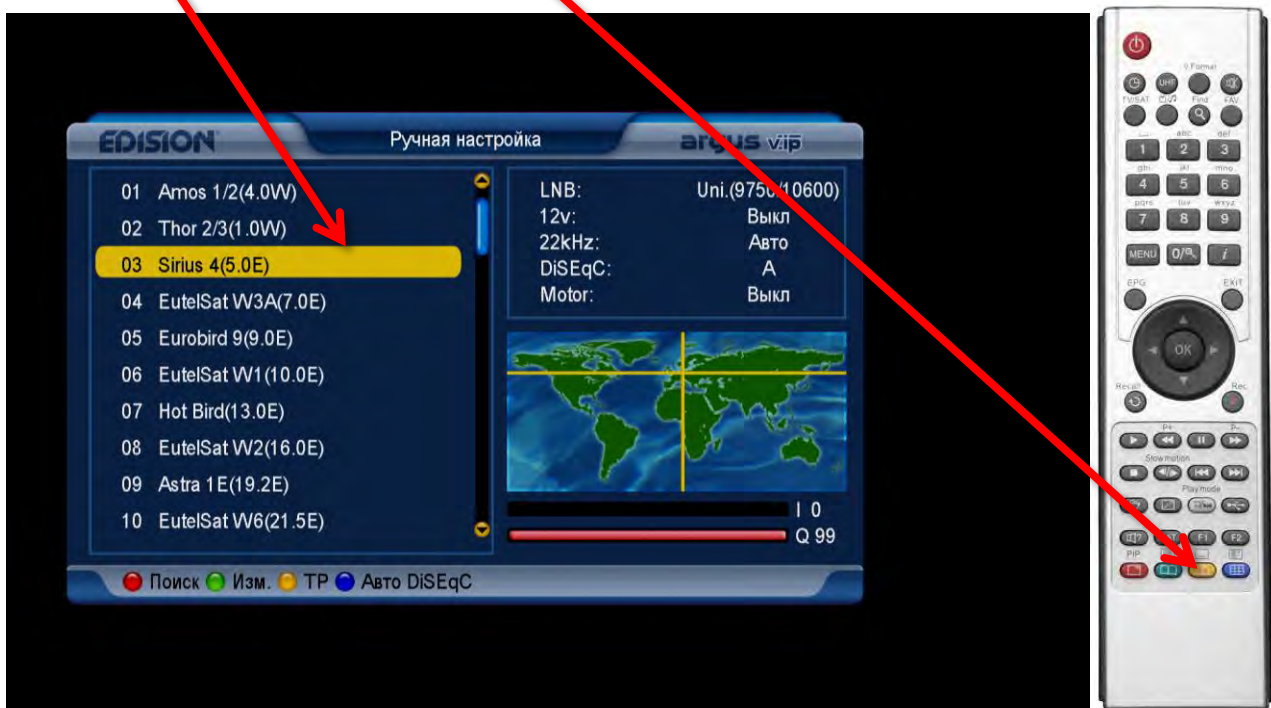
EDISION

Ручная настройка

argus v.ip

01 Amos 1/2(4.0W)
02 Thor 2/3(1.0W)
03 Sirius 4(5.0E)
04 EutelSat W3A(7.0E)
05 Eurobird 9(9.0E)
06 EutelSat W1(10.0E)
07 Hot Bird(13.0E)
08 EutelSat W2(16.0E)
09 Astra 1E(19.2E)
10 EutelSat W6(21.5E)

| | |
|---|---|
| LNB: | Uni.(975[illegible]10600) |
| 12v: | Выкл |
| 22kHz: | Авто |
| DiSEqC: | A |
| Motor: | Выкл |

I 0
Q 99

Поиск Изм. TP Авто DiSEqC

V.Format
UHF
TV/SAT
Find
FAV
1 2 3
abc def
ghi jkl mno
4 5 6
pqrs tuv wxyz
7 8 9
MENU 0/
i
EPG
EXIT
OK
Recall
Rec
P+
P-
Slow motion
Playmode
F1 F2
PIP